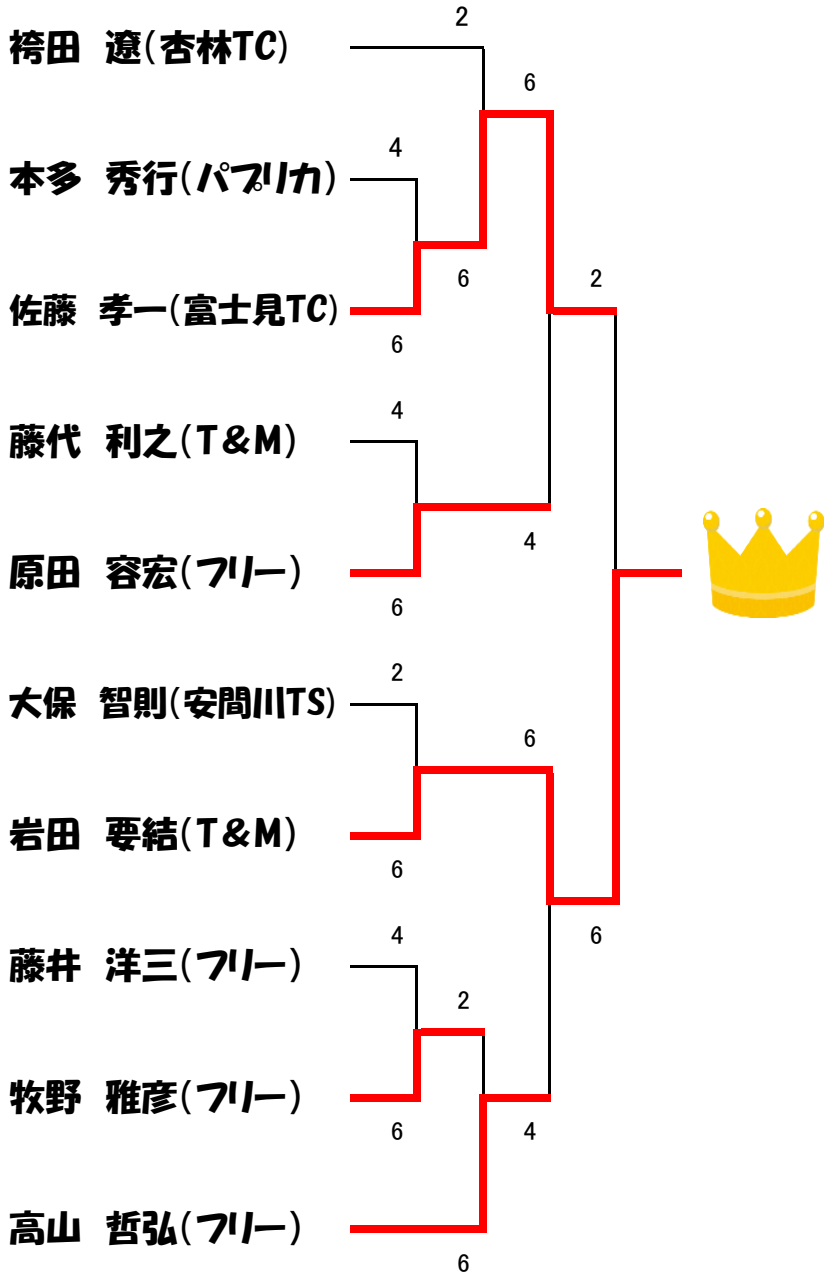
袴田　遼(杏林TC)
2
6
本多　秀行(パプリカ)
4
6
佐藤　孝一(富士見TC)
2
6
藤代　利之(T&M)
4
4
原田　容宏(フリー)
6
大保　智則(安間川TS)
2
6
岩田　要結(T&M)
6
6
藤井　洋三(フリー)
4
2
牧野　雅彦(フリー)
6
4
高山　哲弘(フリー)
6